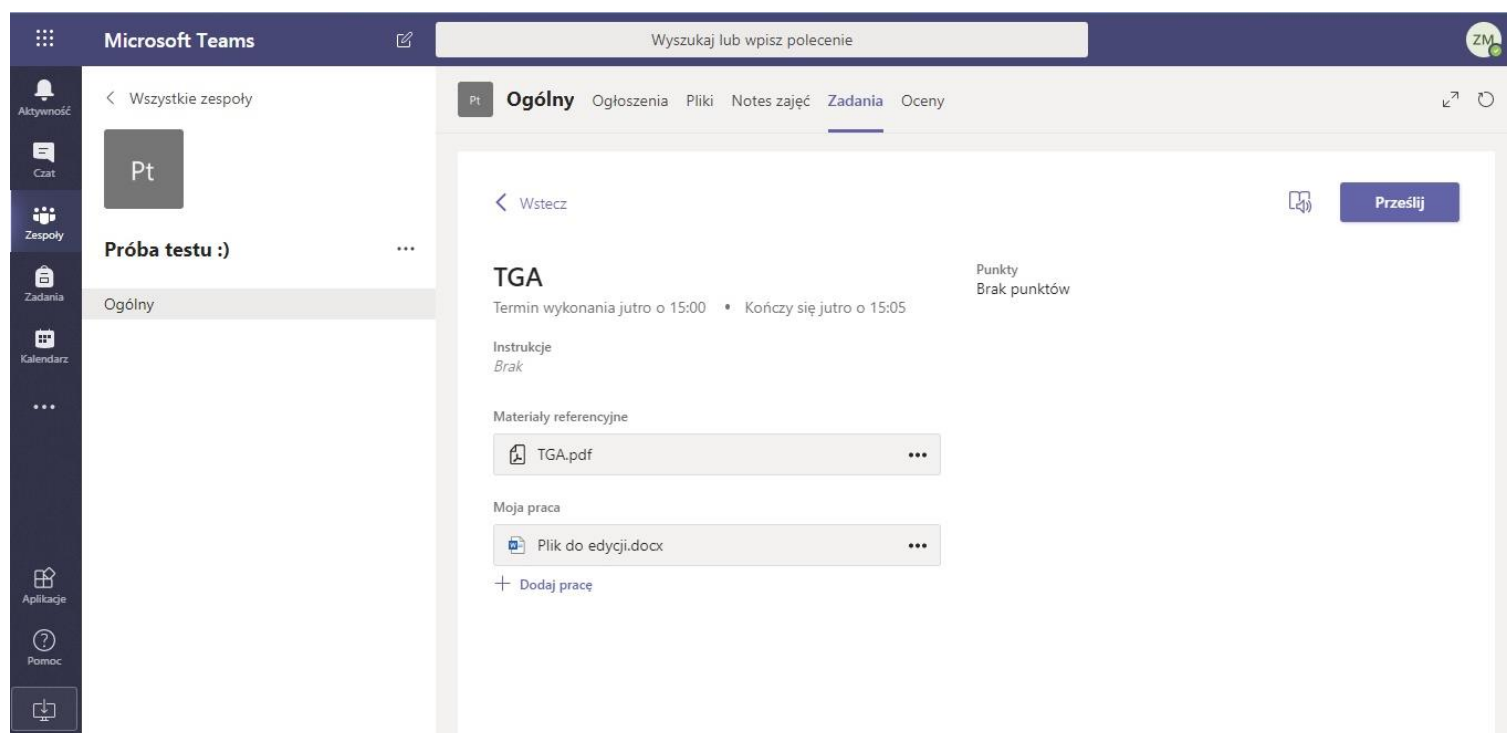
Microsoft Teams

Wyszukaj lub wpisz polecenie

ZM

Aktywność

Czat

Zespoły

Zadania

Kalendarz

...

Aplikacje

Pomoc

< Wszystkie zespoły

Pt

Próba testu :) ...

Ogólny

Pt Ogólny Ogłoszenia Pliki Notes zajęć Zadania Oceny

< Wstecz

Prześlij

TGA

Termin wykonania jutro o 15:00 • Kończy się jutro o 15:05

Punkty
Brak punktów

Instrukcje
Brak

Materiały referencyjne

TGA.pdf ...

Moja praca

Plik do edycji.docx ...

+ Dodaj pracę